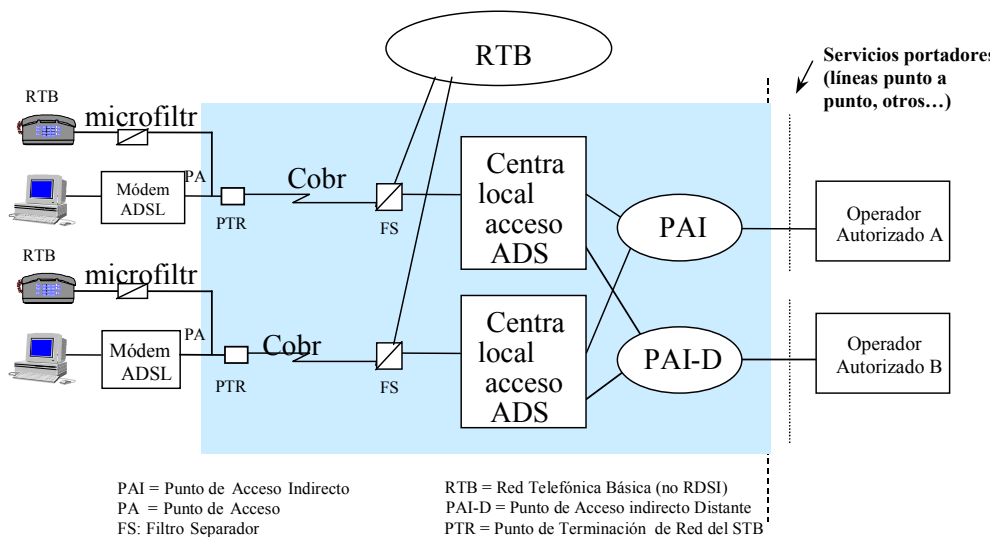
RTB

Servicios portadores (líneas punto a punto, otros…)

RTB

microfiltr

Módem ADSL

PA

PTR

Cobr

FS

Centra local acceso ADS

PAI

Operador Autorizado A

RTB

microfiltr

Módem ADSL

PA

PTR

Cobr

FS

Centra local acceso ADS

PAI-D

Operador Autorizado B

PAI = Punto de Acceso Indirecto
PA = Punto de Acceso
FS: Filtro Separador

RTB = Red Telefónica Básica (no RDSI)
PAI-D = Punto de Acceso indirecto Distante
PTR = Punto de Terminación de Red del STB